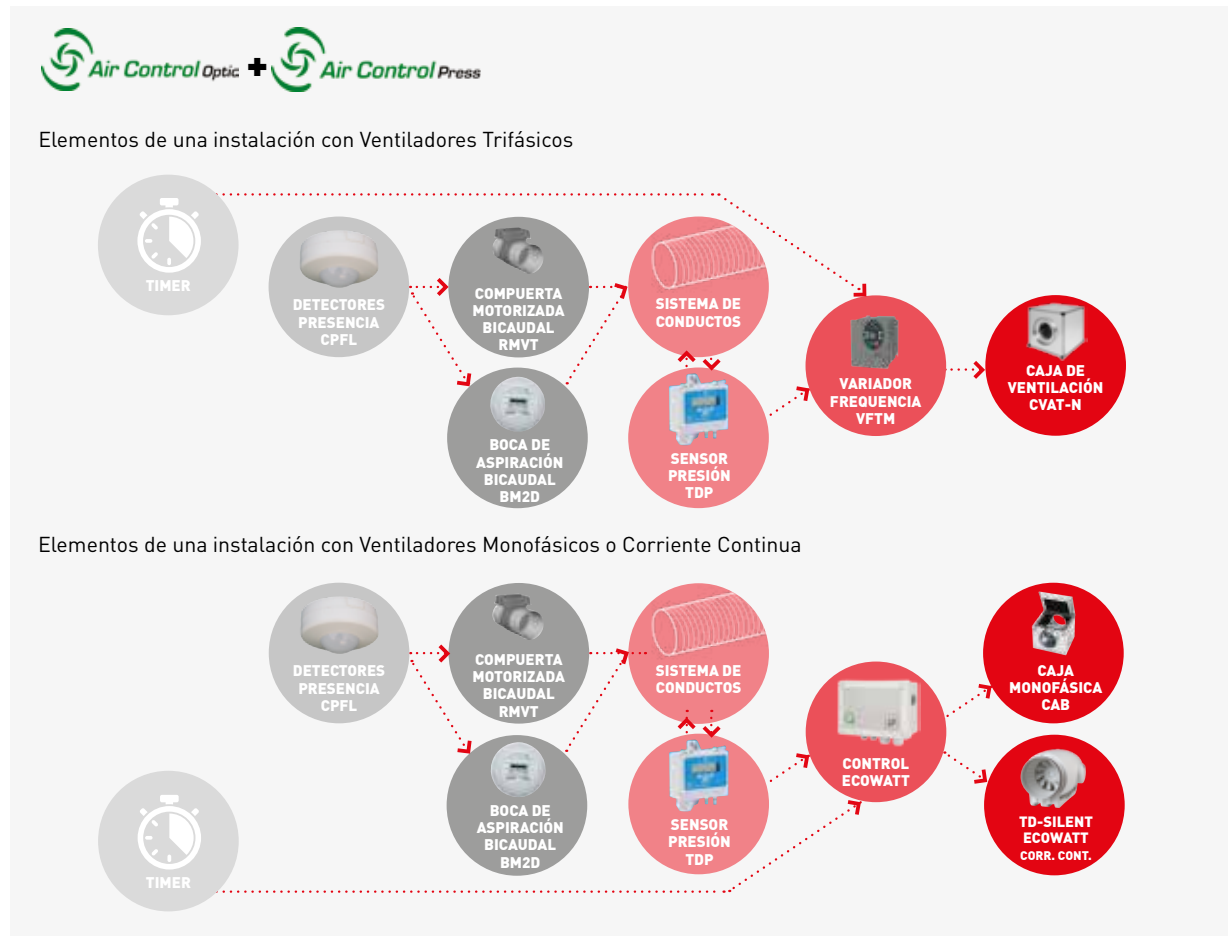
Air Control Optic + Air Control Press

Elementos de una instalación con Ventiladores Trifásicos

TIMER

DETECTORES PRESENCIA CPFL

COMPUERTA MOTORIZADA BICAUDAL RMVT

BOCA DE ASPIRACIÓN BICAUDAL BM2D

SISTEMA DE CONDUCTOS

SENSOR PRESIÓN TDP

VARIADOR FREQUENCIA VFTM

CAJA DE VENTILACIÓN CVAT-N

Elementos de una instalación con Ventiladores Monofásicos o Corriente Continua

DETECTORES PRESENCIA CPFL

COMPUERTA MOTORIZADA BICAUDAL RMVT

BOCA DE ASPIRACIÓN BICAUDAL BM2D

SISTEMA DE CONDUCTOS

SENSOR PRESIÓN TDP

TIMER

CONTROL ECOWATT

CAJA MONOFÁSICA CAB

TD-SILENT ECOWATT CORR. CONT.